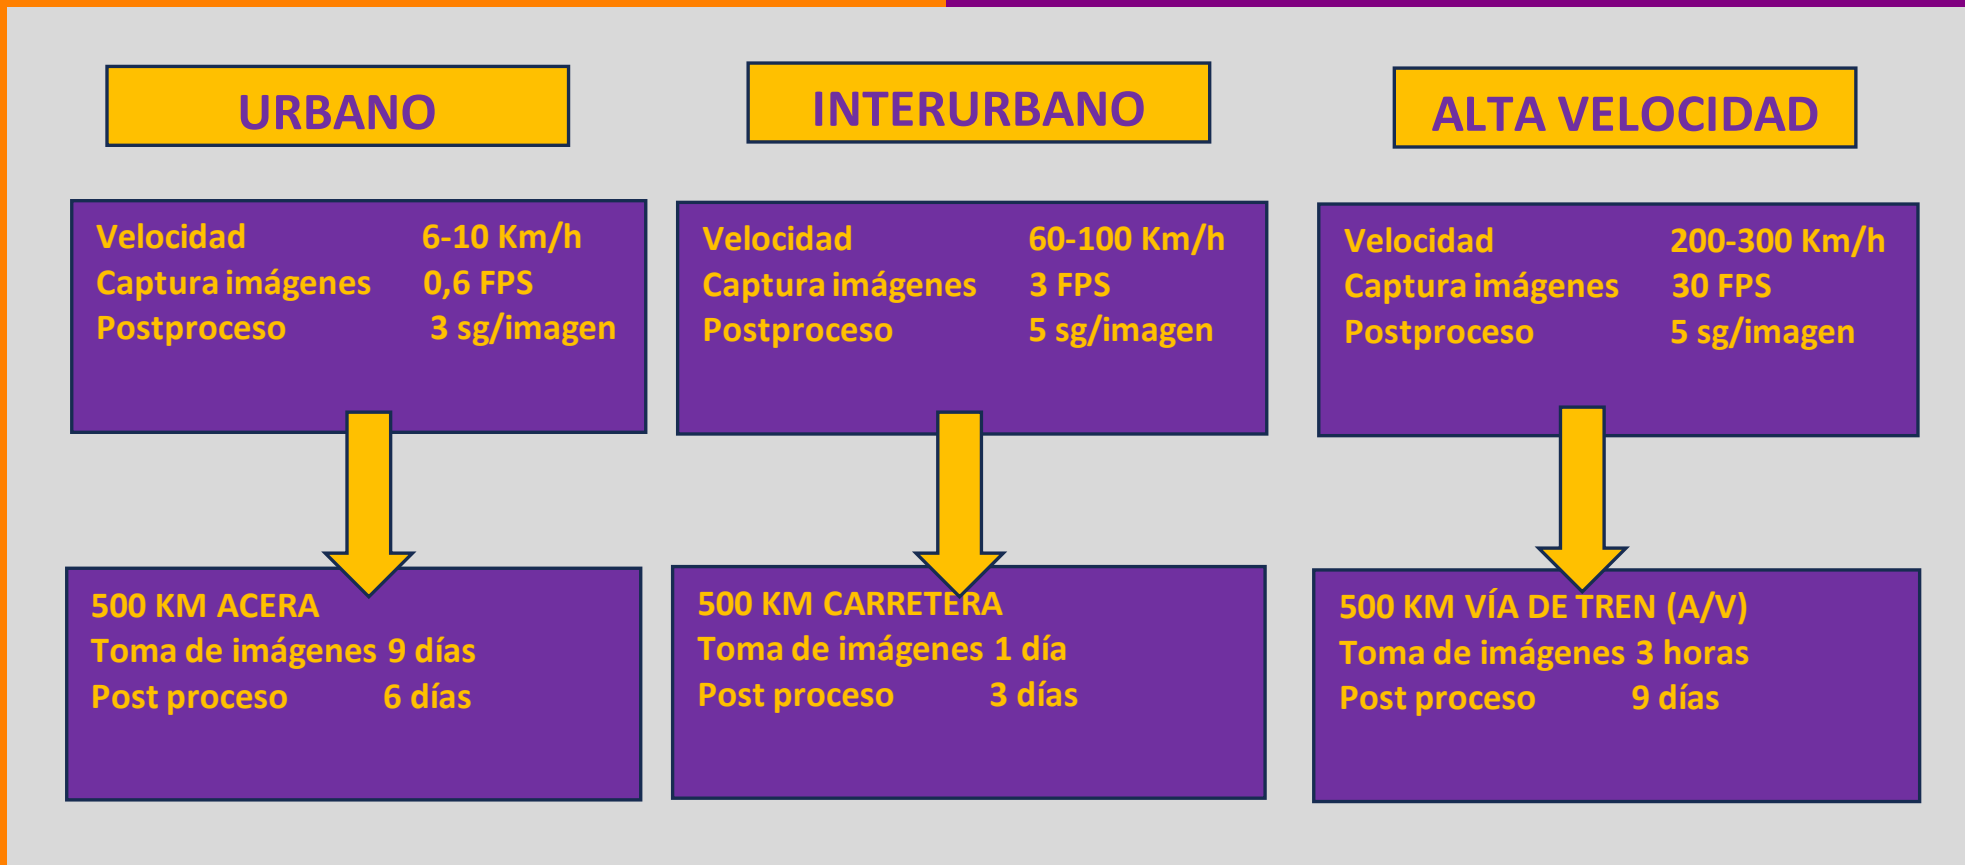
URBANO

Velocidad 6-10 Km/h
Captura imágenes 0,6 FPS
Postproceso 3 sg/imagen

500 KM ACERA
Toma de imágenes 9 días
Post proceso 6 días

INTERURBANO

Velocidad 60-100 Km/h
Captura imágenes 3 FPS
Postproceso 5 sg/imagen

500 KM CARRETERA
Toma de imágenes 1 día
Post proceso 3 días

ALTA VELOCIDAD

Velocidad 200-300 Km/h
Captura imágenes 30 FPS
Postproceso 5 sg/imagen

500 KM VÍA DE TREN (A/V)
Toma de imágenes 3 horas
Post proceso 9 días